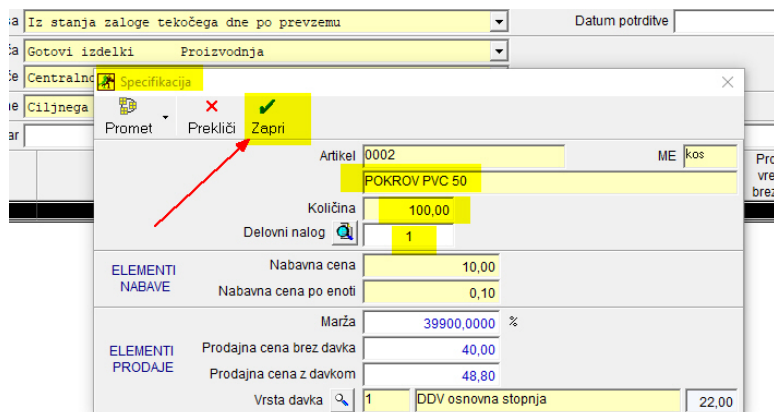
sa Iz stanja zaloge tekočega dne po prevzemu
Datum potrditve
ta Gotovi izdelki Proizvodnja
če Centraln
pe Ciljnega
ar
Specifikacija
Promet
Prekliči
Zapri
Artikel 0002
ME kos
POKROV PVC 50
Pro
vre
brez
Količina 100,00
Delovni nalog 1
ELEMENTI NABAVE
Nabavna cena 10,00
Nabavna cena po enoti 0,10
ELEMENTI PRODAJE
Marža 39900,0000 %
Prodajna cena brez davka 40,00
Prodajna cena z davkom 48,80
Vrsta davka 1 DDV osnovna stopnja 22,00